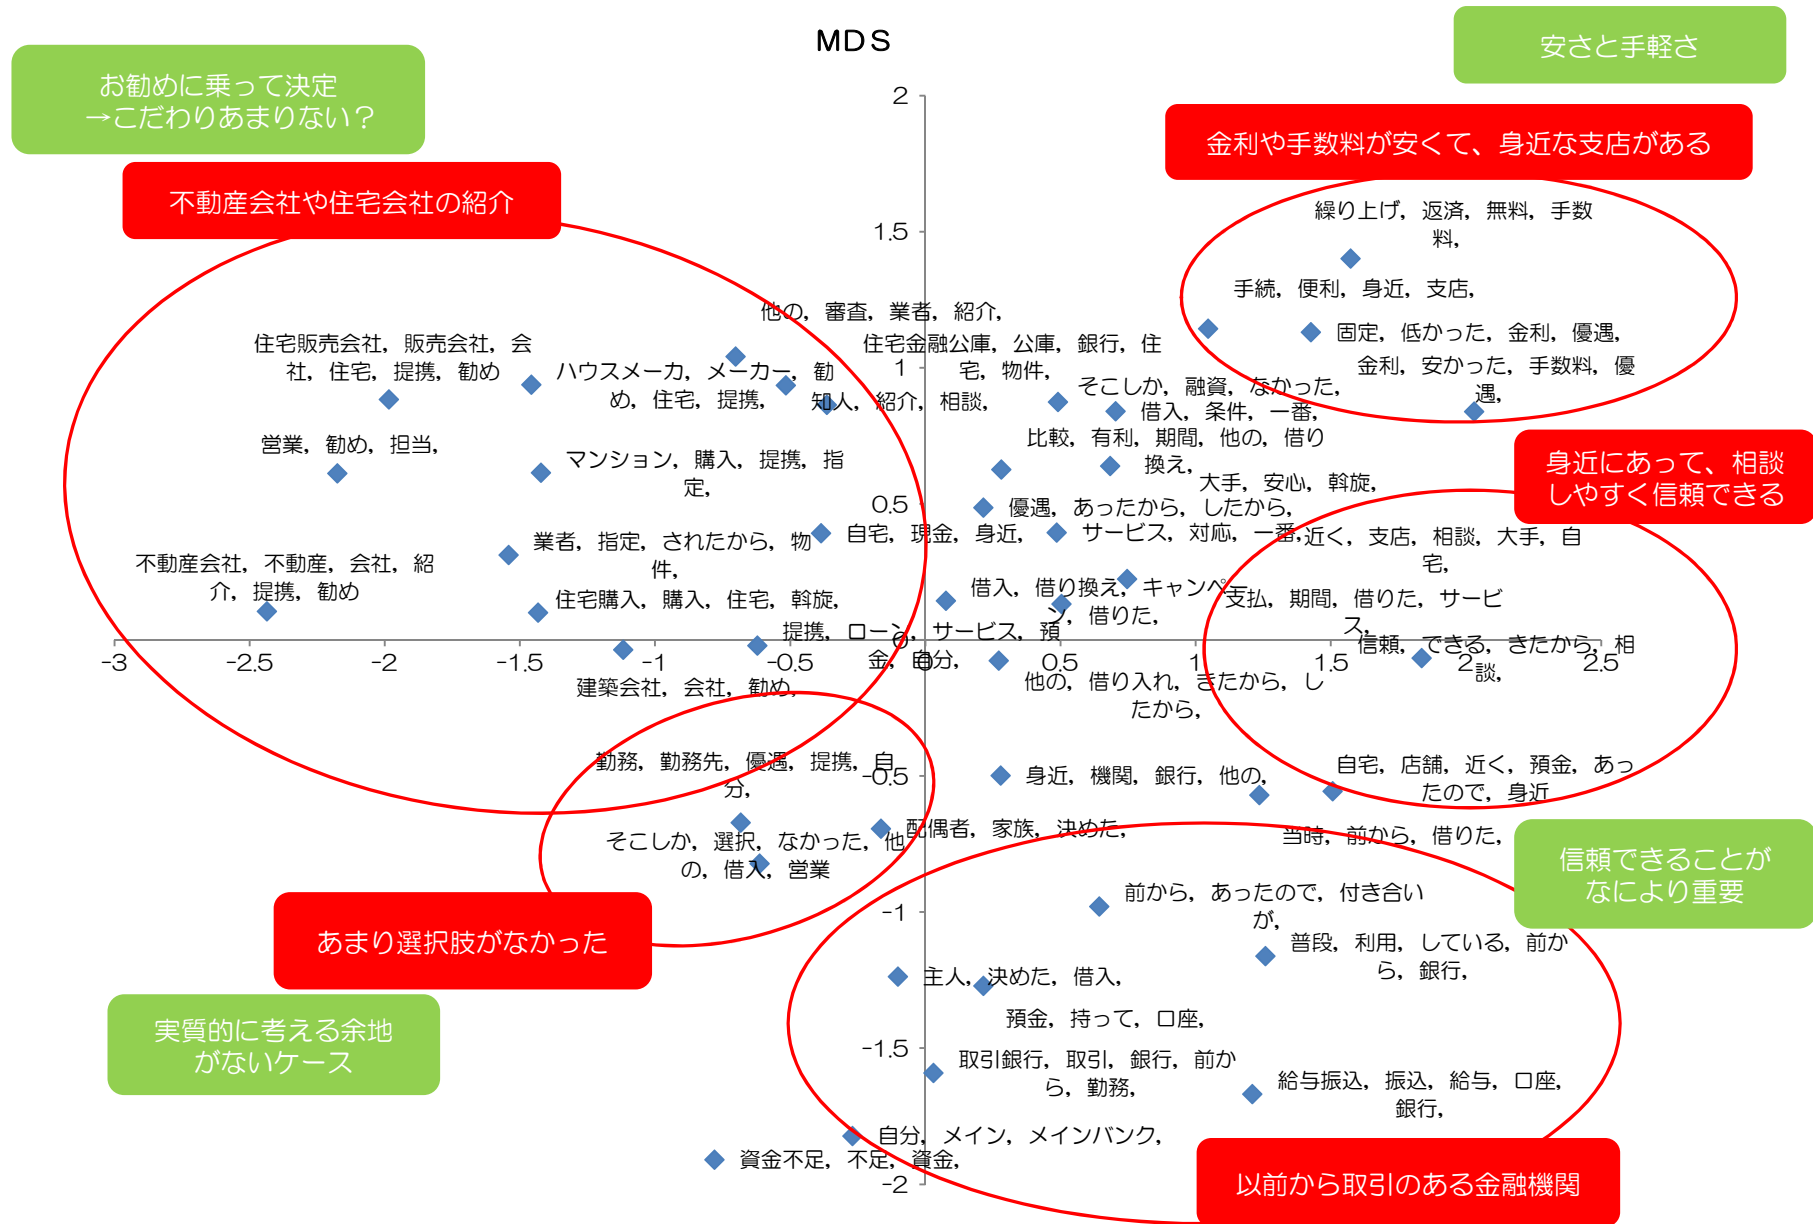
MDS

お勧めに乗って決定
→こだわりあまりない？

安さと手軽さ

金利や手数料が安くて、身近な支店がある

不動産会社や住宅会社の紹介

身近にあって、相談しやすく信頼できる

信頼できることがなにより重要

あまり選択肢がなかった

実質的に考える余地がないケース

以前から取引のある金融機関

2
1.5
1
0.5
0
-0.5
-1
-1.5
-2

-3
-2.5
-2
-1.5
-1
-0.5
0.5
1
1.5
2
2.5

繰り上げ，返済，無料，手数料，

手続，便利，身近，支店，

固定，低かった，金利，優遇，

金利，安かった，手数料，優遇，

他の，審査，業者，紹介，

住宅金融公庫，公庫，銀行，住宅，物件，

そこしか，融資，なかった，

借入，条件，一番，

比較，有利，期間，他の，借り換え，

大手，安心，斡旋，

優遇，あったから，したから，

自宅，現金，身近，

サービス，対応，一番，

近く，支店，相談，大手，自宅，

借入，借り換え，

キャンペ

ン，借りた，

支払，期間，借りた，サービス，

信頼，できる，きたから，相談，

提携，ローン，

サービス，預金，自分，

他の，借り入れ，きたから，したから，

身近，機関，銀行，他の，

自宅，店舗，近く，預金，あったので，身近

当時，前から，借りた，

配偶者，家族，決めた，

前から，あったので，付き合いが，

普段，利用，している，前から，銀行，

主人，決めた，借入，

預金，持って，口座，

取引銀行，取引，銀行，前から，勤務，

給与振込，振込，給与，口座，銀行，

自分，メイン，メインバンク，

資金不足，不足，資金，

住宅販売会社，販売会社，会社，住宅，提携，勧め

ハウスメーカ，メーカー，勧め，住宅，提携，

知人，紹介，相談，

営業，勧め，担当，

マンション，購入，提携，指定，

業者，指定，されたから，物件，

不動産会社，不動産，会社，紹介，提携，勧め

住宅購入，購入，住宅，斡旋，

建築会社，会社，勧め，

勤務，勤務先，優遇，提携，自分，

そこしか，選択，なかった，他の，借入，営業